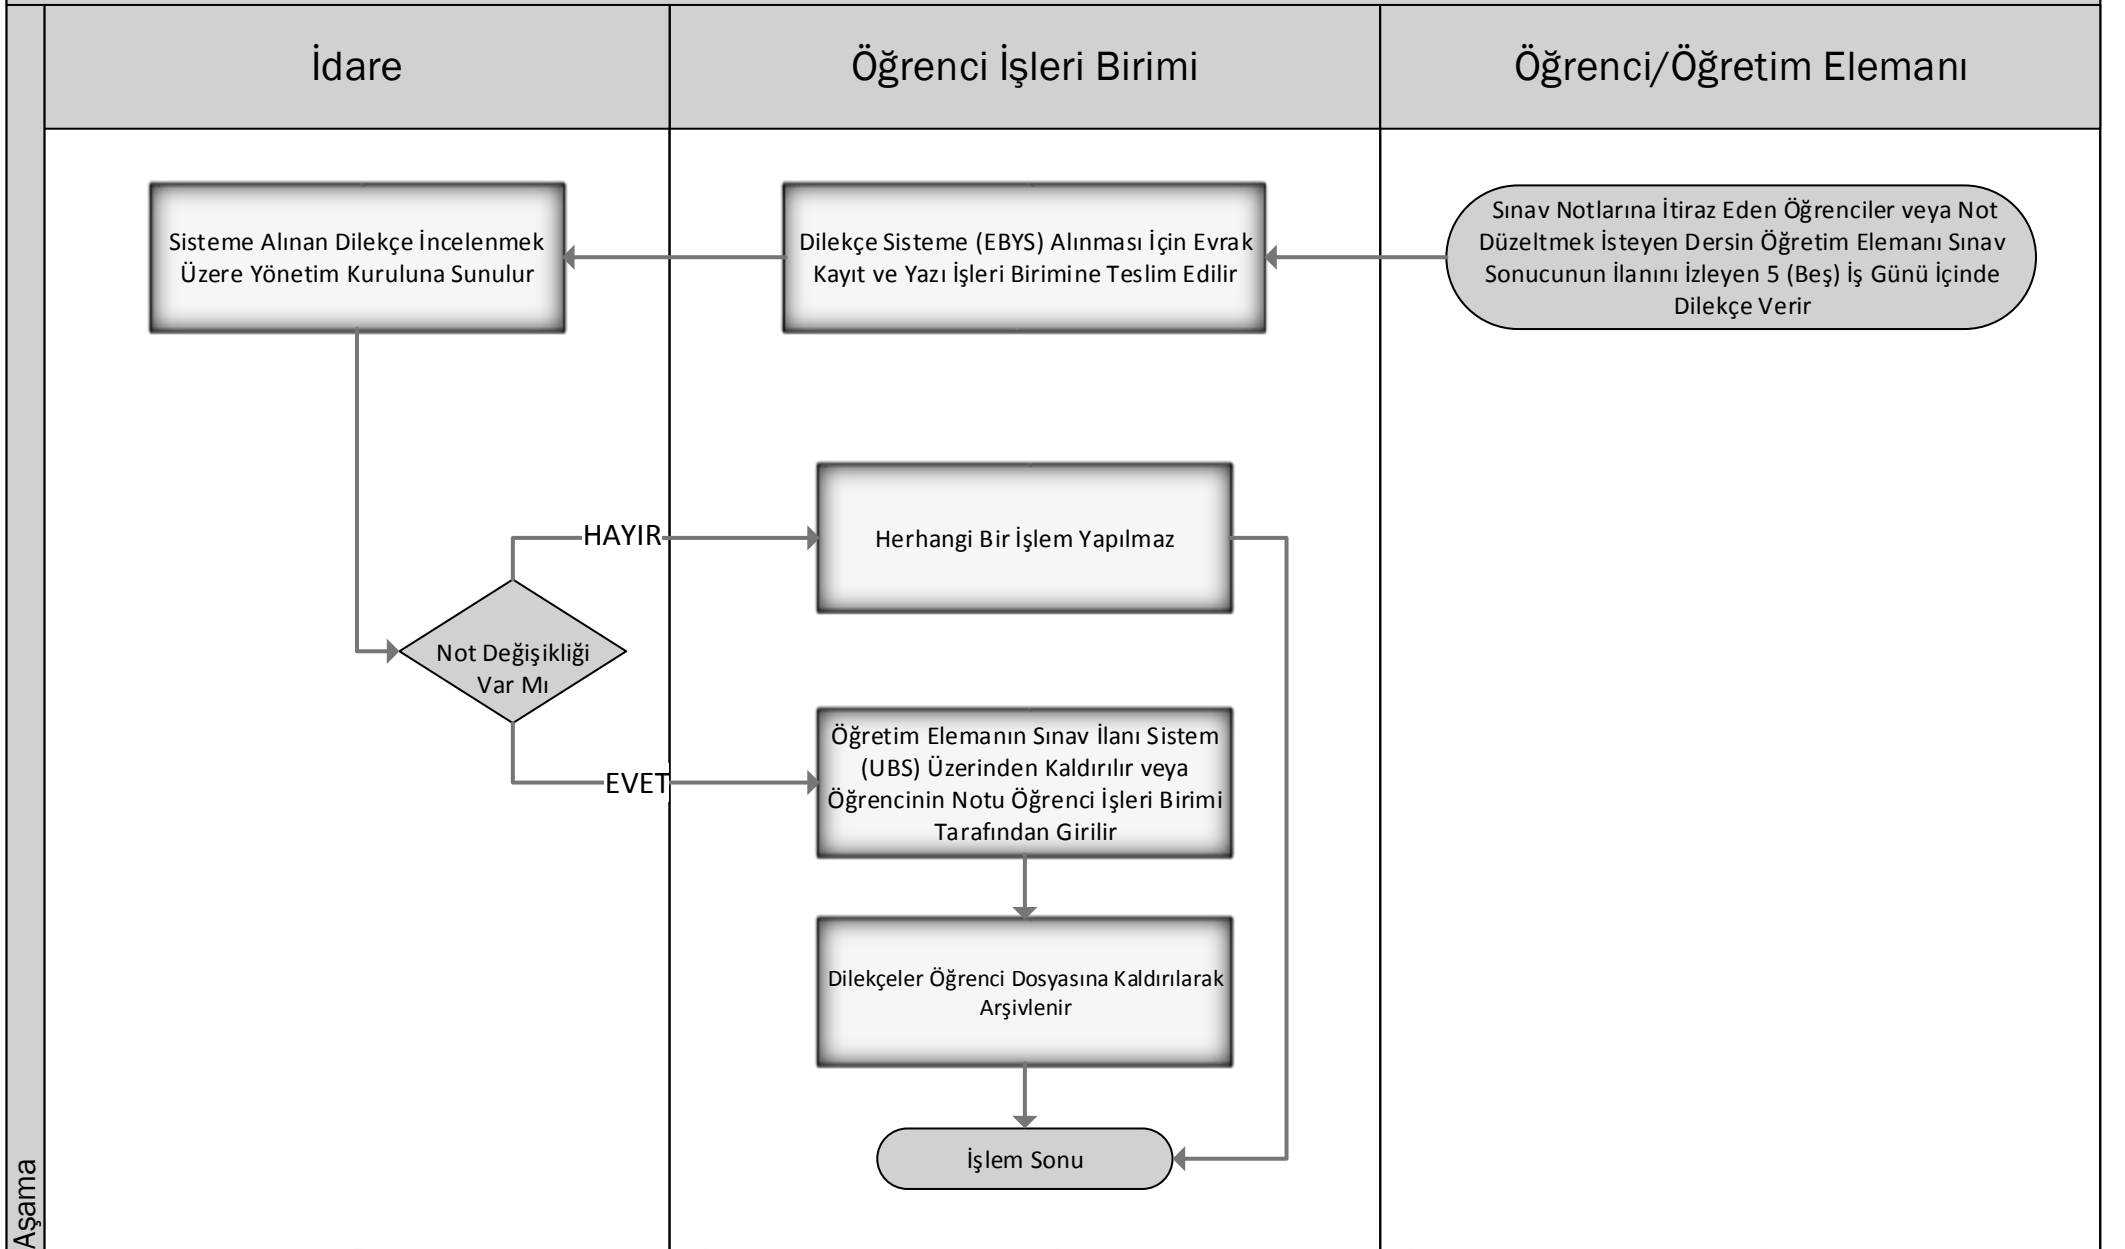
İdare

Öğrenci İşleri Birimi

Öğrenci/Öğretim Elemanı

Sınav Notlarına İtiraz Eden Öğrenciler veya Not Düzeltmek İsteyen Dersin Öğretim Elemanı Sınav Sonucunun İlanını İzleyen 5 (Beş) İş Günü İçinde Dilekçe Verir

Dilekçe Sisteme (EBYS) Alınması İçin Evrak Kayıt ve Yazı İşleri Birimine Teslim Edilir

Sisteme Alınan Dilekçe İncelenmek Üzere Yönetim Kuruluna Sunulur

Not Değişikliği Var Mı

HAYIR

Herhangi Bir İşlem Yapılmaz

EVET

Öğretim Elemanın Sınav İlanı Sistem (UBS) Üzerinden Kaldırılır veya Öğrencinin Notu Öğrenci İşleri Birimi Tarafından Girilir

Dilekçeler Öğrenci Dosyasına Kaldırılarak Arşivlenir

İşlem Sonu

Aşama